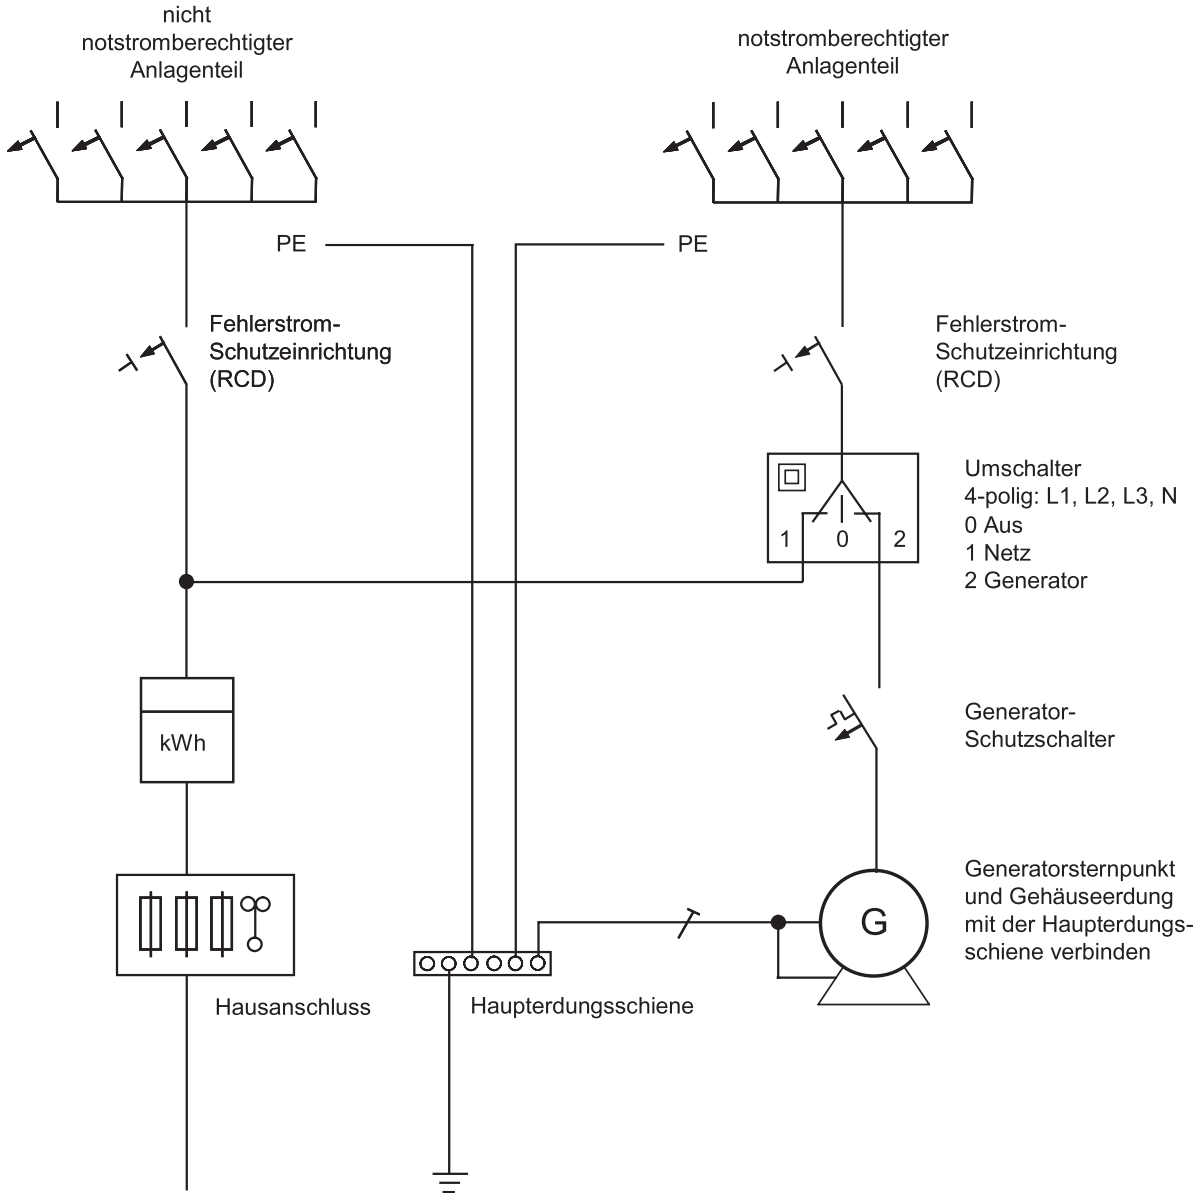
nicht notstromberechtigter Anlagenteil

notstromberechtigter Anlagenteil

PE

PE

Fehlerstrom-Schutzeinrichtung (RCD)

Fehlerstrom-Schutzeinrichtung (RCD)

Umschalter
4-polig: L1, L2, L3, N
0 Aus
1 Netz
2 Generator

1 0 2

kWh

Generator-Schutzschalter

Generatorsternpunkt und Gehäuseerdung mit der Haupterdungsschiene verbinden

G

Hausanschluss

Haupterdungsschiene